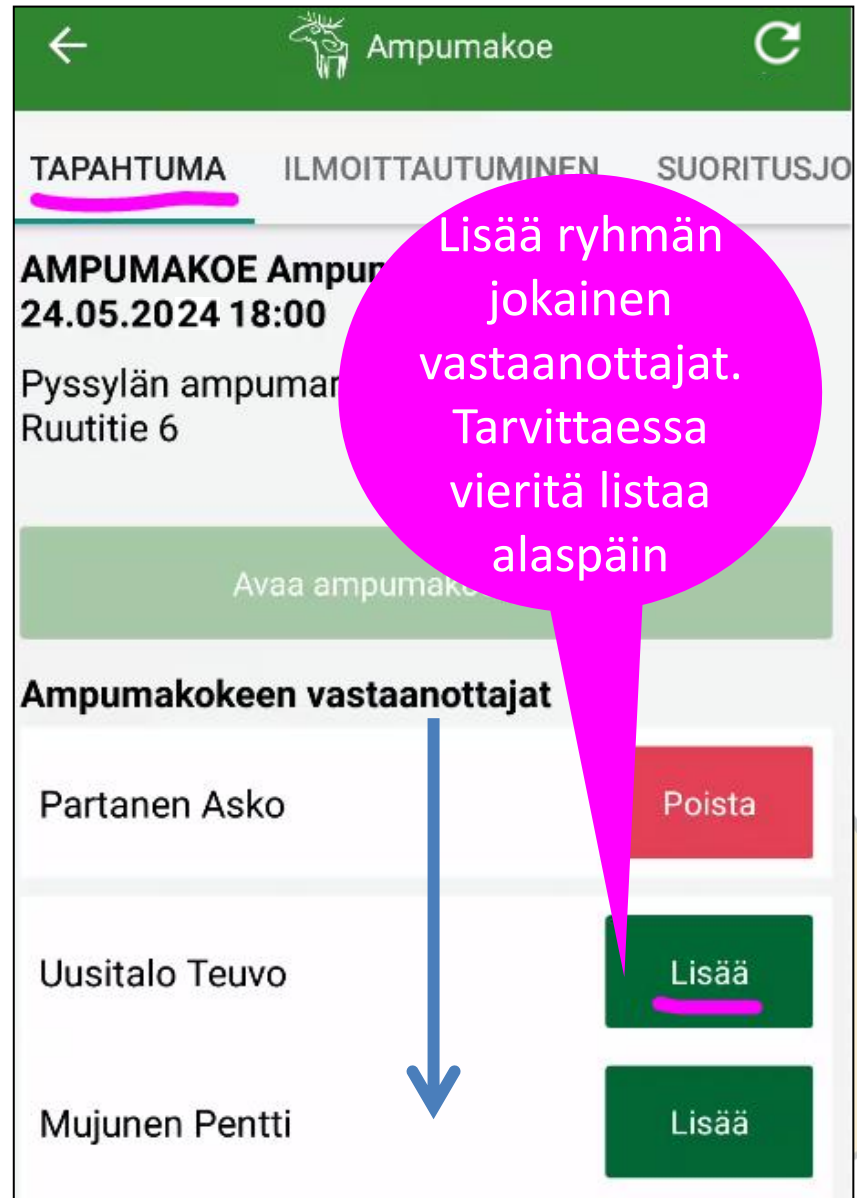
Ampumakoe

TAPAHTUMA ILMOITTAUTUMINEN SUORITUSJO

AMPUMAKOE Ampum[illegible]
24.05.2024 18:00

Pyssylän ampumar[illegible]
Ruutitie 6

Avaa ampumak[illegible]

Lisää ryhmän jokainen vastaanottajat. Tarvittaessa vieritä listaa alaspäin

Ampumakokeen vastaanottajat

Partanen Asko Poista

Uusitalo Teuvo Lisää

Mujunen Pentti Lisää